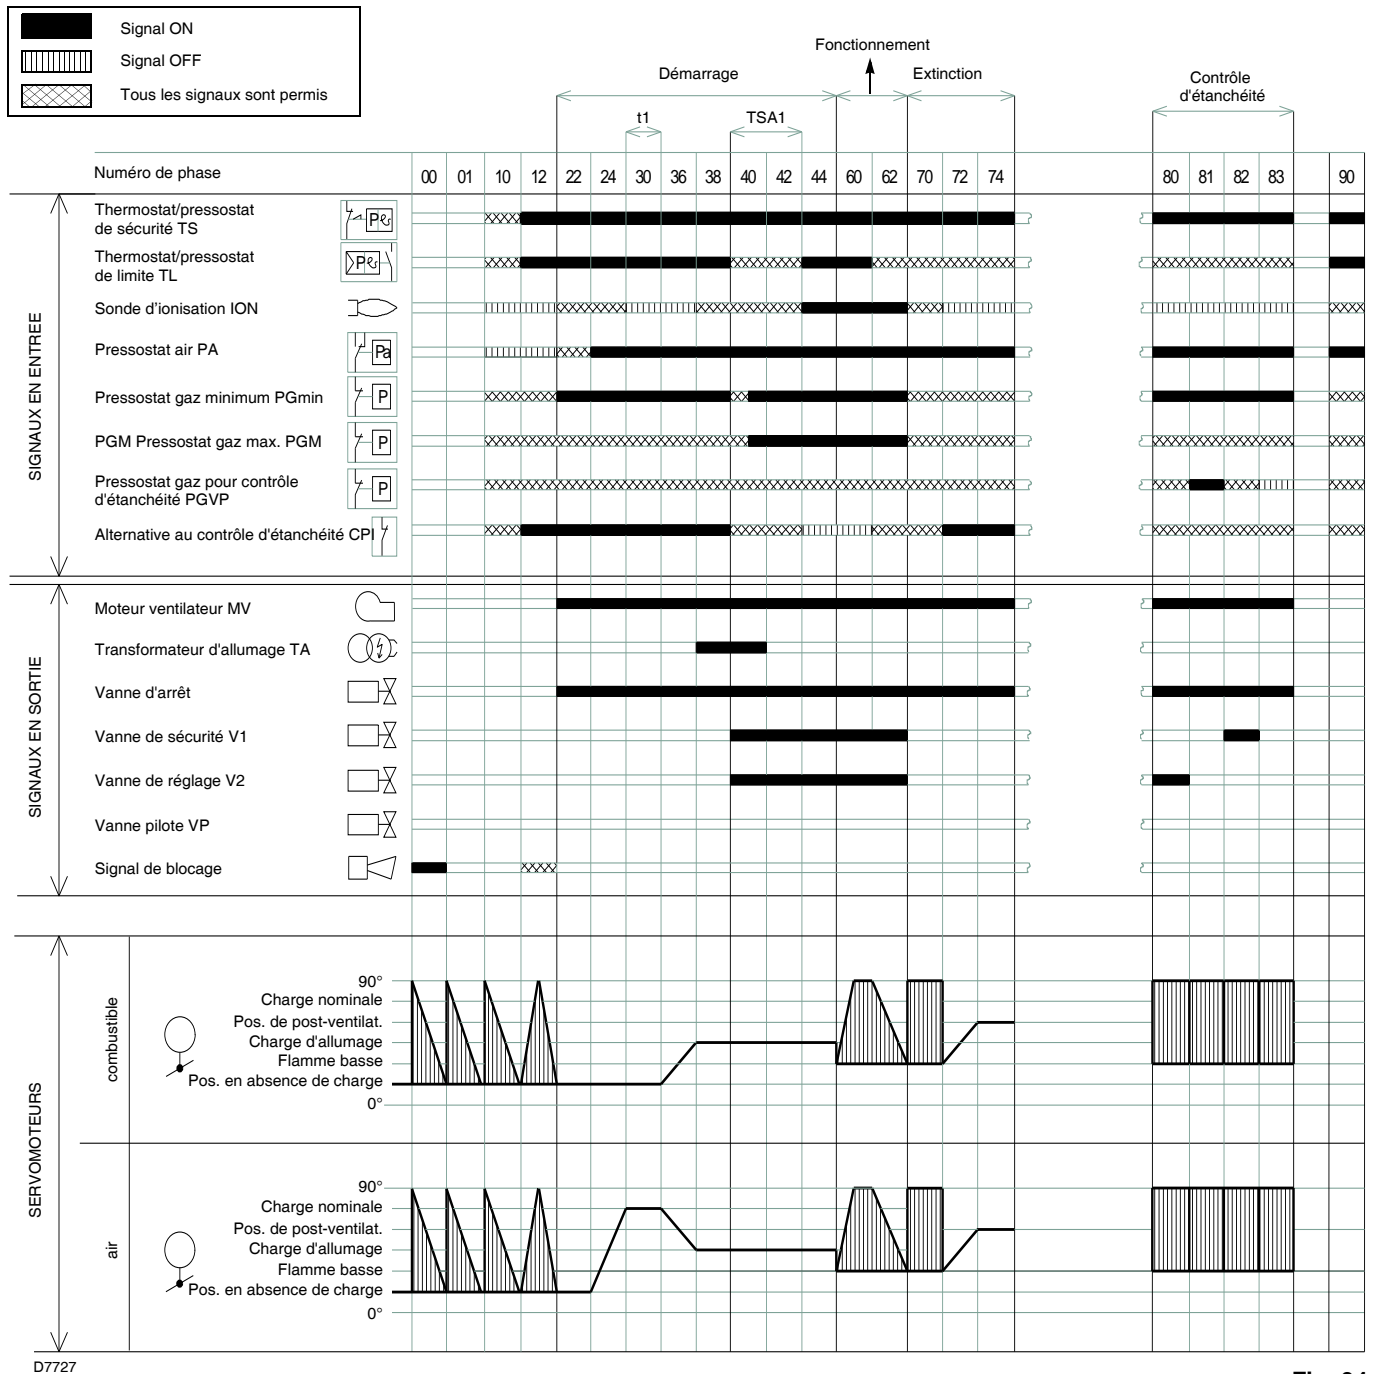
Signal ON
Signal OFF
Tous les signaux sont permis

Fonctionnement
Démarrage
Extinction
Contrôle d'étanchéité
t1
TSA1

| Numéro de phase | 00 | 01 | 10 | 12 | 22 | 24 | 30 | 36 | 38 | 40 | 42 | 44 | 60 | 62 | 70 | 72 | 74 | 80 | 81 | 82 | 83 | 90 |
|---|---|---|---|---|---|---|---|---|---|---|---|---|---|---|---|---|---|---|---|---|---|---|

SIGNAUX EN ENTREE
Thermostat/pressostat de sécurité TS
Thermostat/pressostat de limite TL
Sonde d'ionisation ION
Pressostat air PA
Pressostat gaz minimum PGmin
PGM Pressostat gaz max. PGM
Pressostat gaz pour contrôle d'étanchéité PGVP
Alternative au contrôle d'étanchéité CPI

SIGNAUX EN SORTIE
Moteur ventilateur MV
Transformateur d'allumage TA
Vanne d'arrêt
Vanne de sécurité V1
Vanne de réglage V2
Vanne pilote VP
Signal de blocage

SERVOMOTEURS
combustible
90°
Charge nominale
Pos. de post-ventilat.
Charge d'allumage
Flamme basse
Pos. en absence de charge
0°

air
90°
Charge nominale
Pos. de post-ventilat.
Charge d'allumage
Flamme basse
Pos. en absence de charge
0°

D7727
Fig. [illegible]